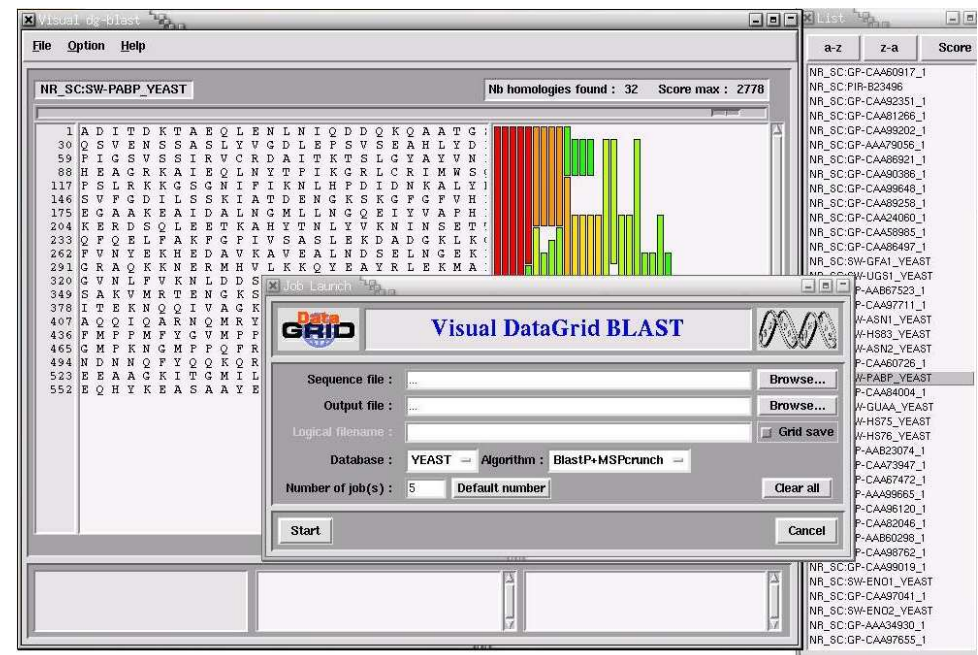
Visual dg-blast

File Option Help

NR_SC:SW-PABP_YEAST

Nb homologies found : 32 Score max : 2778

1 A D I T D K T A E Q L E N L N I Q D D Q K Q A A T G
30 Q S V E N S S A S L Y V G D L E P S V S E A H L Y D
59 P I G S V S S I R V C R D A I T K T S L G Y A Y V N
88 H E A G R K A I E Q L N Y T P I K G R L C R I M W S
117 P S L R K K G S G N I F I K N L H P D I D N K A L Y
146 S V F G D I L S S K I A T D E N G K S K G F G F V H
175 E G A A K E A I D A L N G M L L N G Q E I Y V A P H
204 K E R D S Q L E E T K A H Y T N L Y V K N I N S E T
233 Q F Q E L F A K F G P I V S A S L E K D A D G K L K
262 F V N Y E K H E D A V K A V E A L N D S E L N G E K
291 G R A Q K K N E R M H V L K K Q Y E A Y R L E K M A
320 G V N L F V K N L D D S
349 S A K V M R T E N G K S
378 I T E K N Q Q I V A G K
407 A Q Q I Q A R N Q M R Y
436 F M P P M F Y G V M P P
465 G M P K N G M P P Q F R
494 N D N N Q F Y Q Q K Q R
523 E E A A G K I T G M I L
552 E Q H Y K E A S A A Y E

List

a-z z-a Score

NR_SC:GP-CAA60917_1
NR_SC:PIR-B23496
NR_SC:GP-CAA92351_1
NR_SC:GP-CAA81266_1
NR_SC:GP-CAA99202_1
NR_SC:GP-AAA79056_1
NR_SC:GP-CAA86921_1
NR_SC:GP-CAA90386_1
NR_SC:GP-CAA99648_1
NR_SC:GP-CAA89258_1
NR_SC:GP-CAA24060_1
NR_SC:GP-CAA58985_1
NR_SC:GP-CAA86497_1
NR_SC:SW-GFA1_YEAST
NR_SC:SW-UGS1_YEAST
P-AAB67523_1
P-CAA97711_1
W-ASN1_YEAST
W-HS83_YEAST
W-ASN2_YEAST
P-CAA60726_1
W-PABP_YEAST
P-CAA84004_1
W-GUAA_YEAST
W-HS75_YEAST
W-HS76_YEAST
P-AAB23074_1
P-CAA73947_1
P-CAA67472_1
P-AAA99665_1
P-CAA96120_1
P-CAA82046_1
P-AAB60298_1
P-CAA98762_1
NR_SC:GP-CAA99019_1
NR_SC:SW-ENO1_YEAST
NR_SC:GP-CAA97041_1
NR_SC:SW-ENO2_YEAST
NR_SC:GP-AAA34930_1
NR_SC:GP-CAA97655_1

Job Launch

Data GRID

Visual DataGrid BLAST

Sequence file : ... Browse...

Output file : ... Browse...

Logical filename : Grid save

Database : YEAST Algorithm : BlastP+MSPcrunch

Number of job(s) : 5 Default number Clear all

Start Cancel